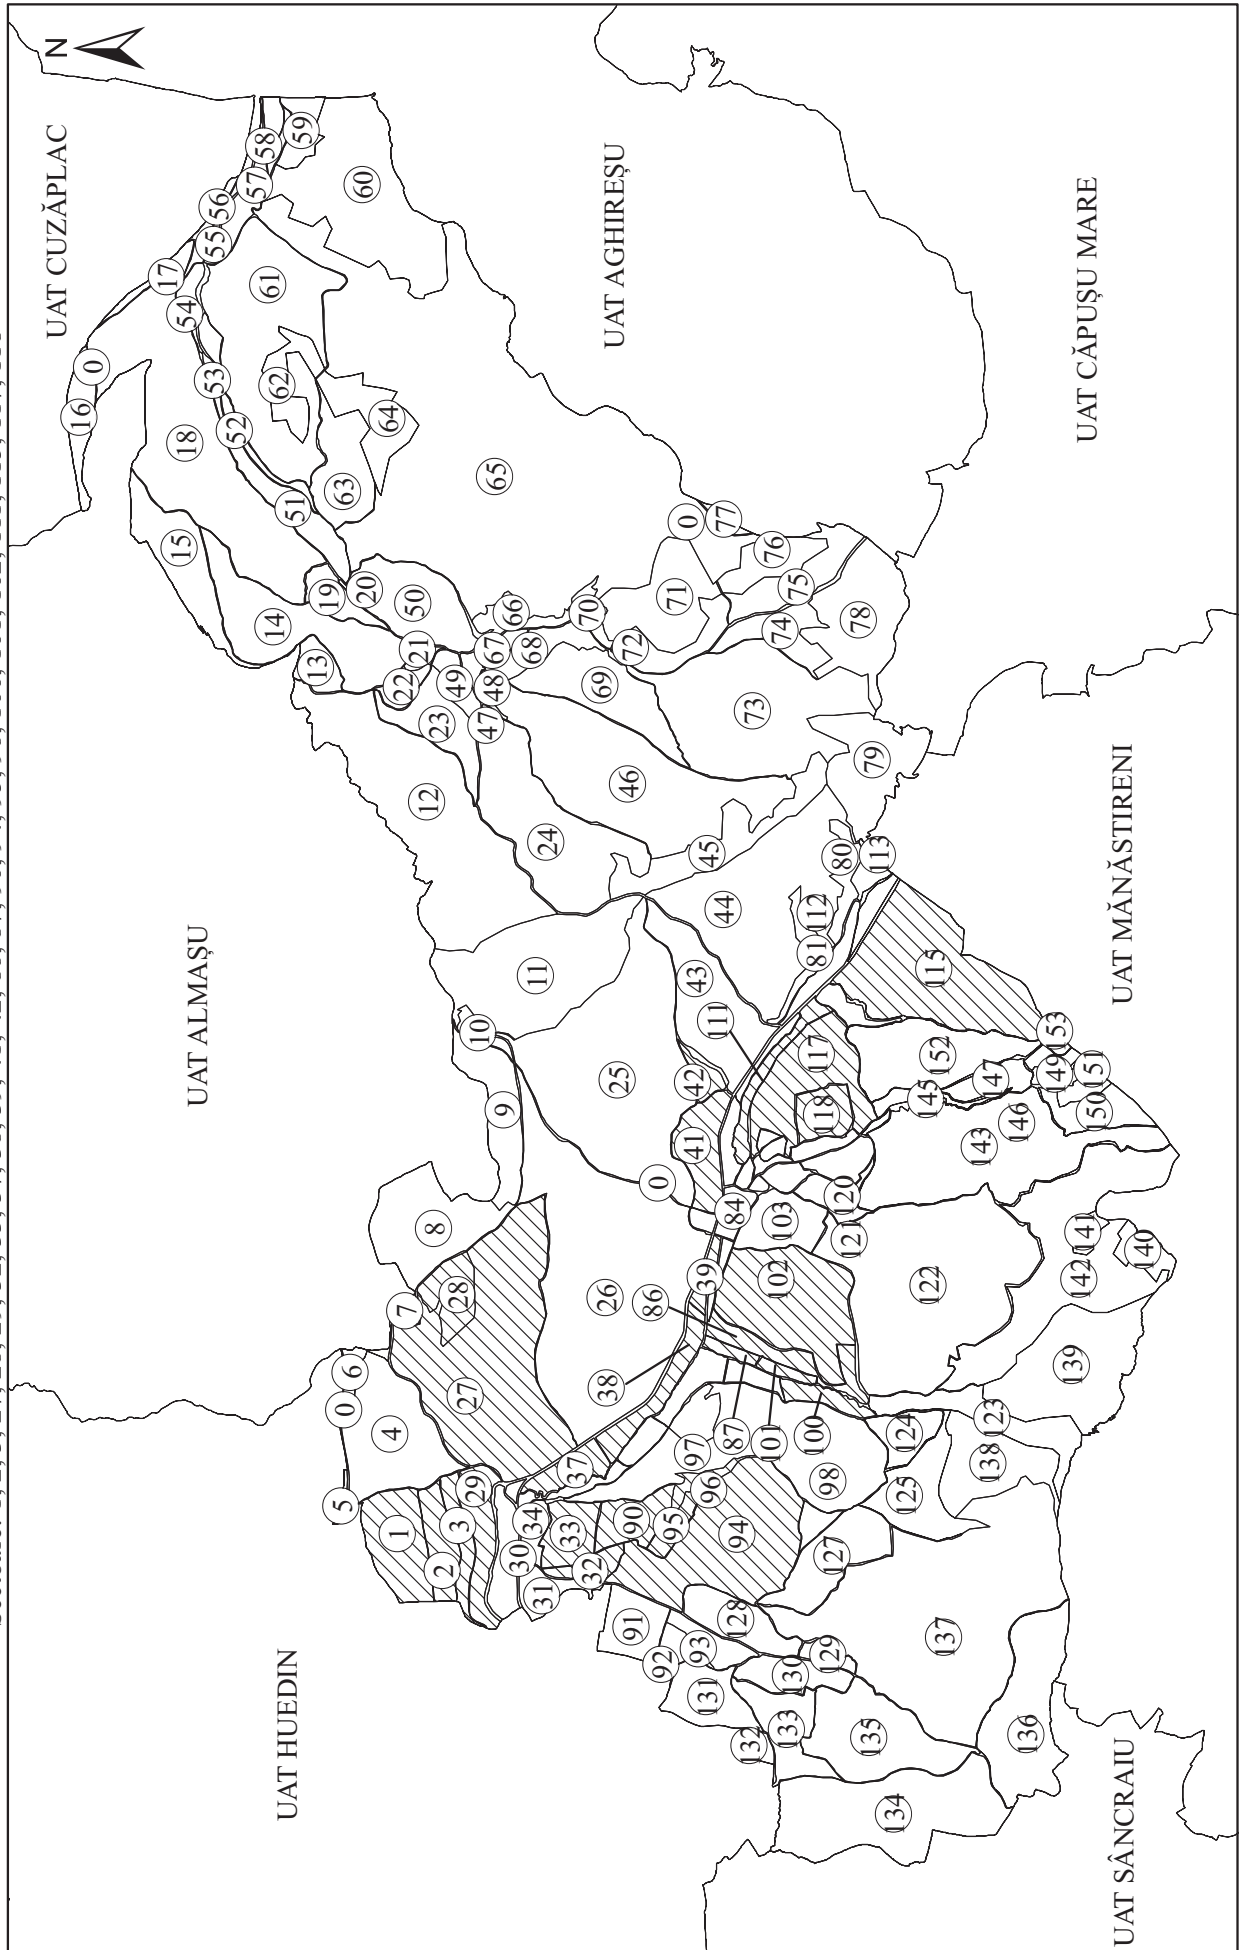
N

UAT CUZĂPLAC

UAT AGHIREȘU

UAT CĂPUȘU MARE

UAT ALMAȘU

UAT MĂNĂSTIRENI

UAT HUEDIN

UAT SÂNCRAIU

16 0 17 54 55 56 57 58 59 60 61 62 64 53 52 18 51 63 65 15 0 77 76 75 19 20 50 66 70 71 72 74 78 14 13 21 22 49 67 48 68 69 73 23 47 46 12 24 45 79 80 113 44 112 81 11 43 10 111 115 117 153 9 25 42 118 152 147 149 151 150 145 146 41 143 0 84 120 103 121 8 39 102 28 7 86 26 122 141 140 142 6 0 27 38 139 123 4 37 97 87 101 100 124 138 5 29 34 96 98 1 3 33 90 95 94 125 30 32 2 31 127 128 91 137 92 93 129 130 131 133 132 135 136 134